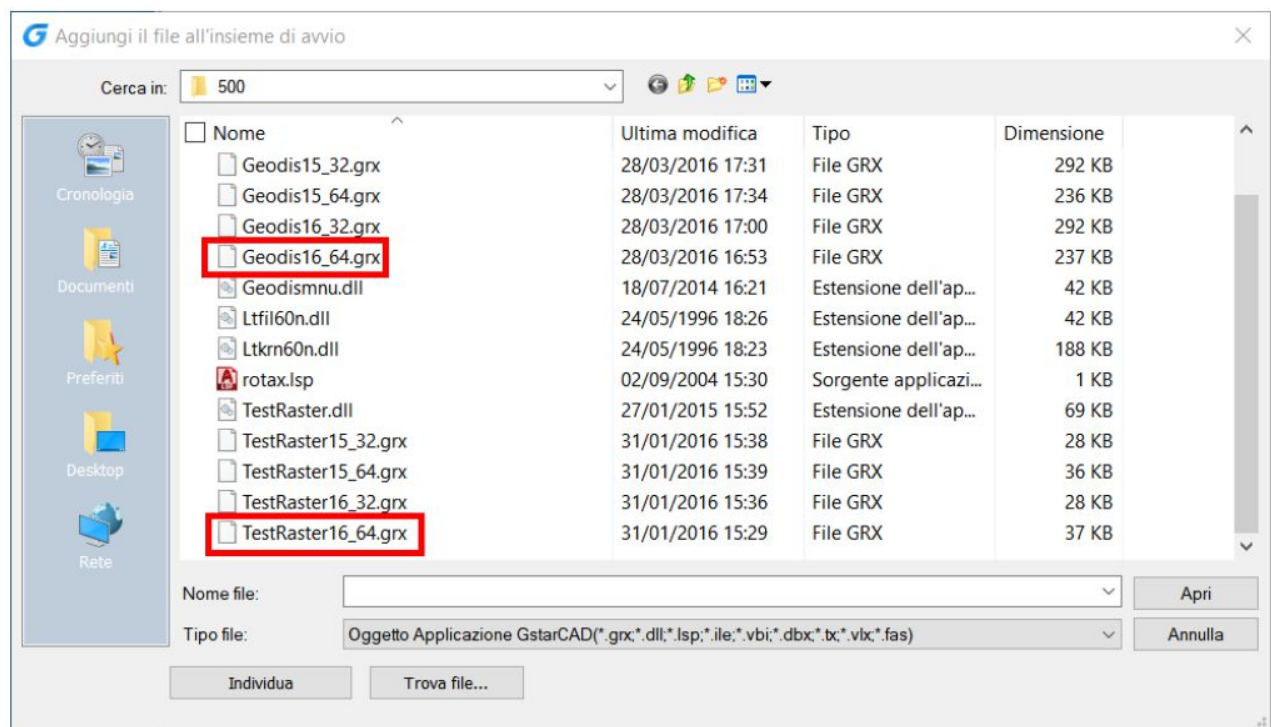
Aggiungi il file all'insieme di avvio

Cerca in: 500

Cronologia
Documenti
Preferiti
Desktop
Rete

| Nome | Ultima modifica | Tipo | Dimensione |
|---|---|---|---|
| Geodis15_32.grx | 28/03/2016 17:31 | File GRX | 292 KB |
| Geodis15_64.grx | 28/03/2016 17:34 | File GRX | 236 KB |
| Geodis16_32.grx | 28/03/2016 17:00 | File GRX | 292 KB |
| Geodis16_64.grx | 28/03/2016 16:53 | File GRX | 237 KB |
| Geodismnu.dll | 18/07/2014 16:21 | Estensione dell'ap... | 42 KB |
| Ltfil60n.dll | 24/05/1996 18:26 | Estensione dell'ap... | 42 KB |
| Ltkrn60n.dll | 24/05/1996 18:23 | Estensione dell'ap... | 188 KB |
| rotax.lsp | 02/09/2004 15:30 | Sorgente applicazi... | 1 KB |
| TestRaster.dll | 27/01/2015 15:52 | Estensione dell'ap... | 69 KB |
| TestRaster15_32.grx | 31/01/2016 15:38 | File GRX | 28 KB |
| TestRaster15_64.grx | 31/01/2016 15:39 | File GRX | 36 KB |
| TestRaster16_32.grx | 31/01/2016 15:36 | File GRX | 28 KB |
| TestRaster16_64.grx | 31/01/2016 15:29 | File GRX | 37 KB |

Nome file:
Apri
Tipo file: Oggetto Applicazione GstarCAD(*.grx;*.dll;*.lsp;*.ile;*.vbi;*.dbx;*.tx;*.vlx;*.fas)
Annulla

Individua
Trova file...